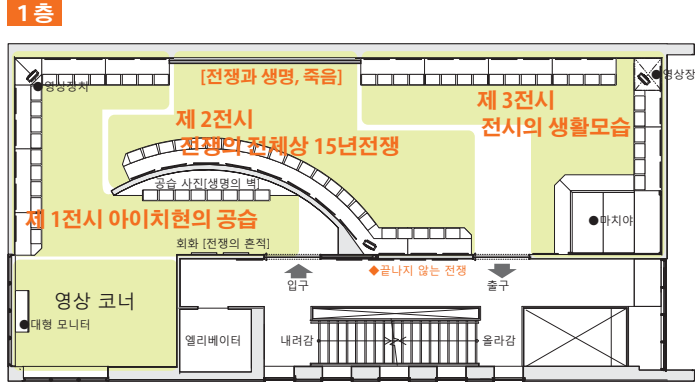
1층

[전쟁과 생명, 죽음]

●영상장치

●영상장치

제 2전시
전쟁의 전체상 15년전쟁

제 3전시
전시의 생활모습

공습 사진[생명의 벽]

제 1전시 아이치현의 공습

●마치야

회화 [전쟁의 흔적]

◆끝나지 않는 전쟁

입구

출구

영상 코너

●대형 모니터

엘리베이터

내려감

올라감